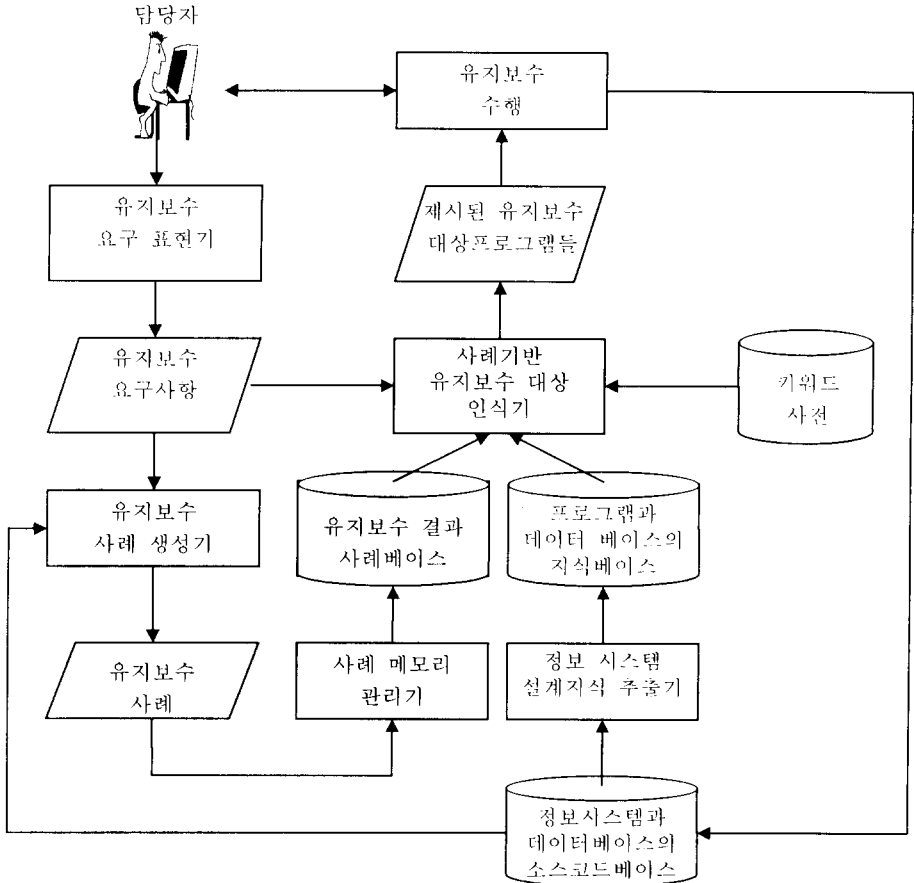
담당자

유지보수 수행

유지보수 요구 표현기

제시된 유지보수 대상프로그램들

유지보수 요구사항

사례기반 유지보수 대상 인식기

키워드 사전

유지보수 사례 생성기

유지보수 결과 사례베이스

프로그램과 데이터 베이스의 지식베이스

유지보수 사례

사례 메모리 관리기

정보 시스템 설계지식 추출기

정보시스템과 데이터베이스의 소스코드베이스